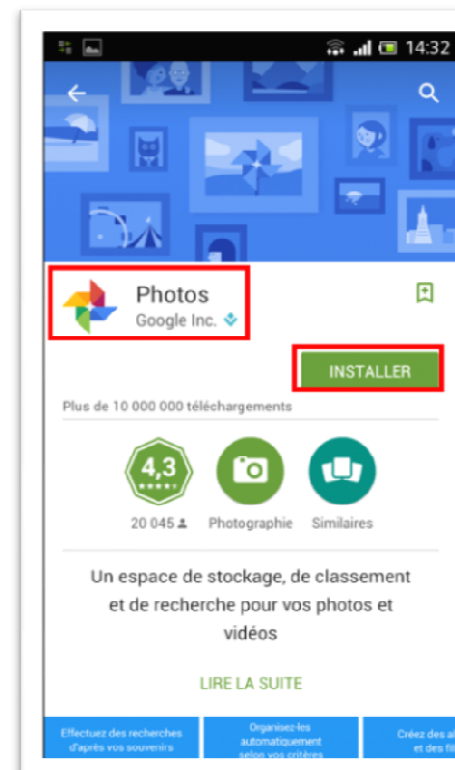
14:32

Photos
Google Inc.

INSTALLER

Plus de 10 000 000 téléchargements

4,3

20 045
Photographie
Similaires

Un espace de stockage, de classement et de recherche pour vos photos et vidéos

LIRE LA SUITE

Effectuez des recherches d'après vos souvenirs

Organisez-les automatiquement selon vos critères

Créez des al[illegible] et des fil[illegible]